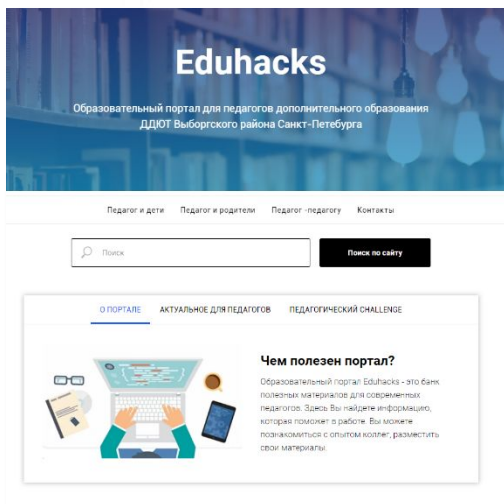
Eduhacks

Образовательный портал для педагогов дополнительного образования ДДЮТ Выборгского района Санкт-Петербурга

Педагог и дети Педагог и родители Педагог -педагогу Контакты

Поиск

Поиск по сайту

О ПОРТАЛЕ АКТУАЛЬНОЕ ДЛЯ ПЕДАГОГОВ ПЕДАГОГИЧЕСКИЙ CHALLENGE

Чем полезен портал?

Образовательный портал Eduhacks - это банк полезных материалов для современных педагогов. Здесь Вы найдете информацию, которая поможет в работе. Вы можете познакомиться с опытом коллег, разместить свои материалы.